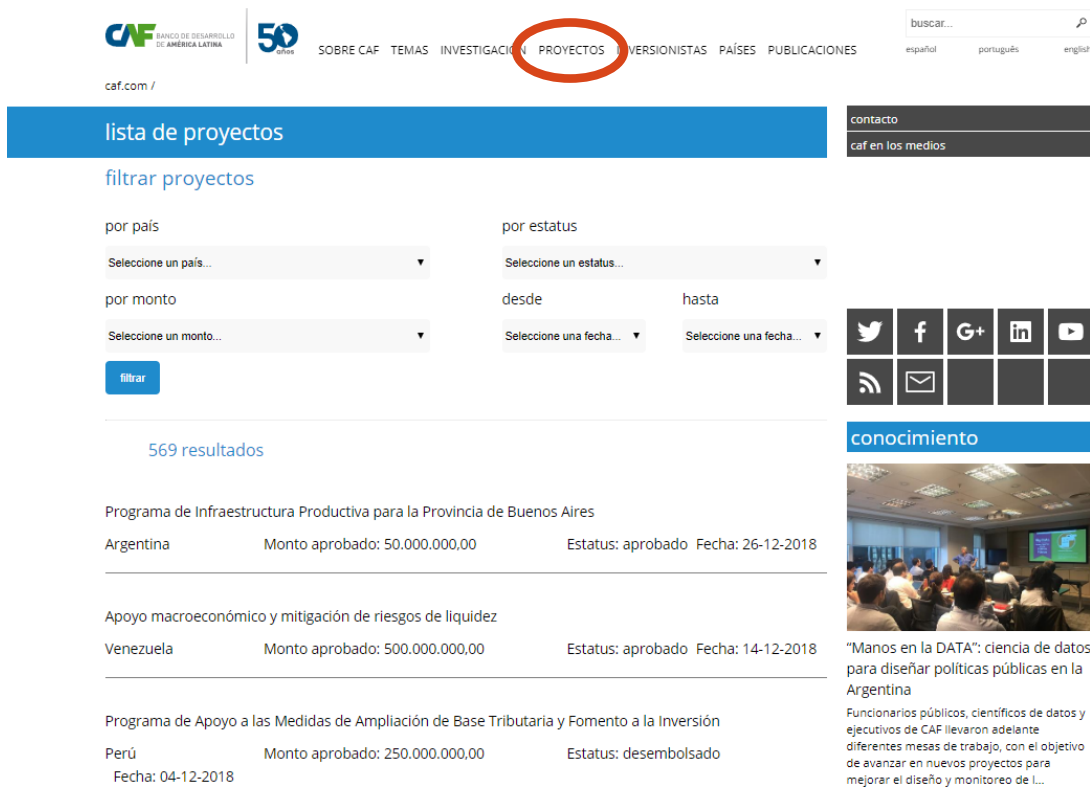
CAF BANCO DE DESARROLLO DE AMÉRICA LATINA 50 años

SOBRE CAF TEMAS INVESTIGACION PROYECTOS INVERSIONISTAS PAÍSES PUBLICACIONES

buscar...

español português english

caf.com /

lista de proyectos

contacto
caf en los medios

filtrar proyectos

por país
Seleccione un país...

por estatus
Seleccione un estatus...

por monto
Seleccione un monto...

desde
Seleccione una fecha...

hasta
Seleccione una fecha...

filtrar

569 resultados

Programa de Infraestructura Productiva para la Provincia de Buenos Aires
Argentina Monto aprobado: 50.000.000,00 Estatus: aprobado Fecha: 26-12-2018

Apoyo macroeconómico y mitigación de riesgos de liquidez
Venezuela Monto aprobado: 500.000.000,00 Estatus: aprobado Fecha: 14-12-2018

Programa de Apoyo a las Medidas de Ampliación de Base Tributaria y Fomento a la Inversión
Perú Monto aprobado: 250.000.000,00 Estatus: desembolsado Fecha: 04-12-2018

conocimiento

"Manos en la DATA": ciencia de datos para diseñar políticas públicas en la Argentina

Funcionarios públicos, científicos de datos y ejecutivos de CAF llevaron adelante diferentes mesas de trabajo, con el objetivo de avanzar en nuevos proyectos para mejorar el diseño y monitoreo de l...